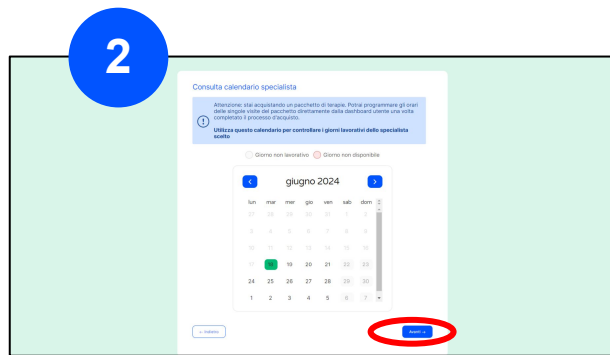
2

Consulta calendario specialista

Attenzione: stai acquistando un pacchetto di terapie. Potrai programmare gli orari delle singole visite del pacchetto direttamente dalla dashboard utente una volta completato il processo d'acquisto.

Utilizza questo calendario per controllare i giorni lavorativi dello specialista scelto

Giorno non lavorativo Giorno non disponibile

giugno 2024

| lun | mar | mer | gio | ven | sab | dom |
|---|---|---|---|---|---|---|
| 27 | 28 | 29 | 30 | 31 | 1 | 2 |
| 3 | 4 | 5 | 6 | 7 | 8 | 9 |
| 10 | 11 | 12 | 13 | 14 | 15 | 16 |
| 17 | 18 | 19 | 20 | 21 | 22 | 23 |
| 24 | 25 | 26 | 27 | 28 | 29 | 30 |
| 1 | 2 | 3 | 4 | 5 | 6 | 7 |

← Indietro

Avanti →